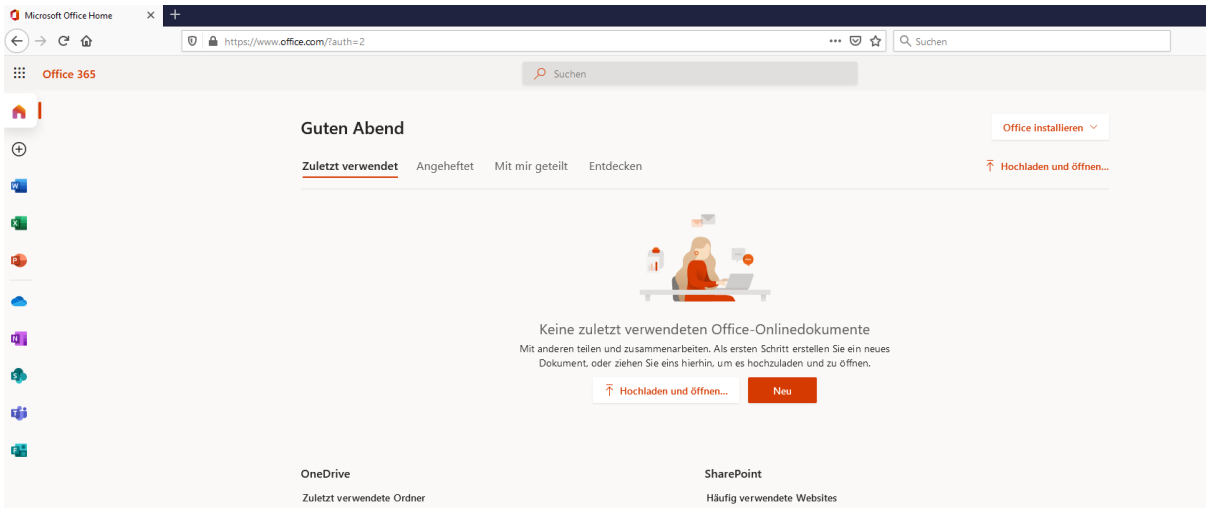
Microsoft Office Home

https://www.office.com/?auth=2

Suchen

Office 365

Suchen

Guten Abend

Office installieren

Zuletzt verwendet Angeheftet Mit mir geteilt Entdecken

Hochladen und öffnen...

Keine zuletzt verwendeten Office-Onlinedokumente

Mit anderen teilen und zusammenarbeiten. Als ersten Schritt erstellen Sie ein neues Dokument, oder ziehen Sie eins hierhin, um es hochzuladen und zu öffnen.

Hochladen und öffnen...

Neu

OneDrive

Zuletzt verwendete Ordner

SharePoint

Häufig verwendete Websites